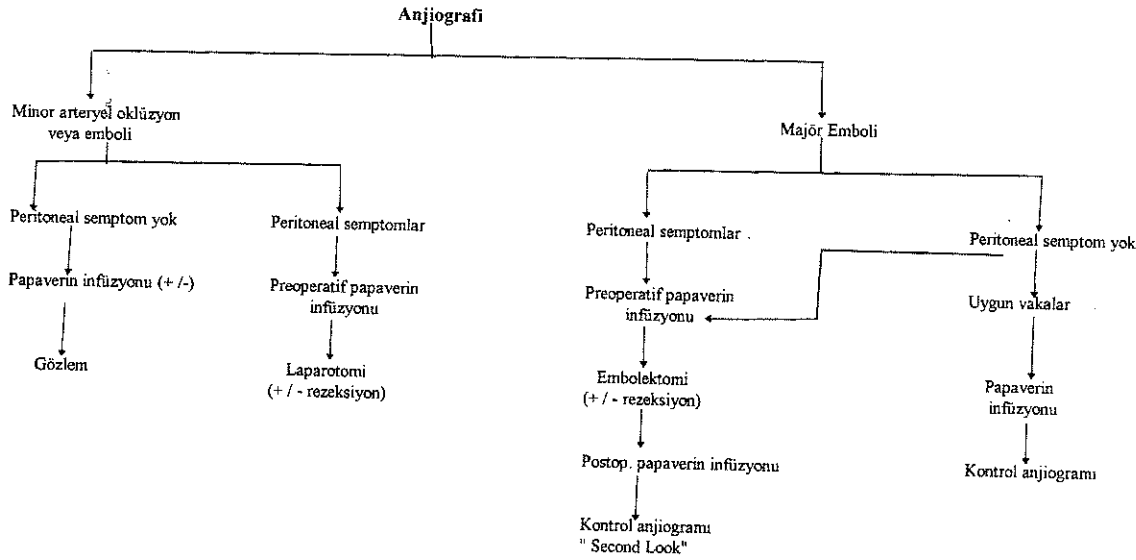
Anjiografi

Minor arteryel oklüzyon veya emboli

Peritoneal semptom yok

Papaverin infüzyonu (+ /-)

Gözlem

Peritoneal semptomlar

Preoperatif papaverin infüzyonu

Laparotomi (+ / - rezeksiyon)

Majör Emboli

Peritoneal semptomlar

Preoperatif papaverin infüzyonu

Embolektomi (+ / - rezeksiyon)

Postop. papaverin infüzyonu

Kontrol anjiogramı " Second Look"

Peritoneal semptom yok

Uygun vakalar

Papaverin infüzyonu

Kontrol anjiogramı